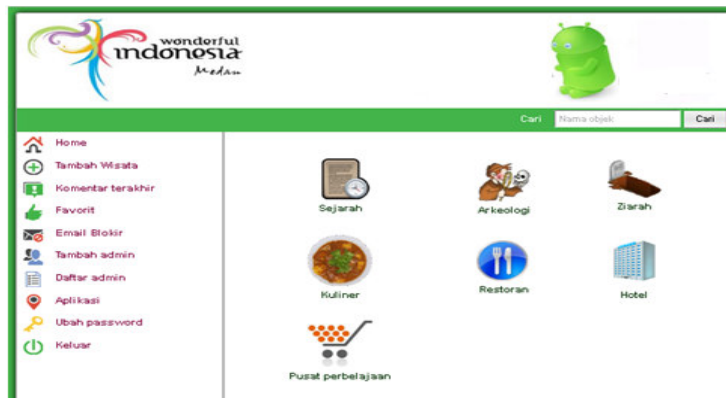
wonderful indonesia
Medan

Cari Nama objek Cari

Home
Tambah Wisata
Komentar terakhir
Favorit
Email Blokir
Tambah admin
Daftar admin
Aplikasi
Ubah password
Keluar

Sejarah
Arkeologi
Ziarah
Kuliner
Restoran
Hotel
Pusat perbelajaan